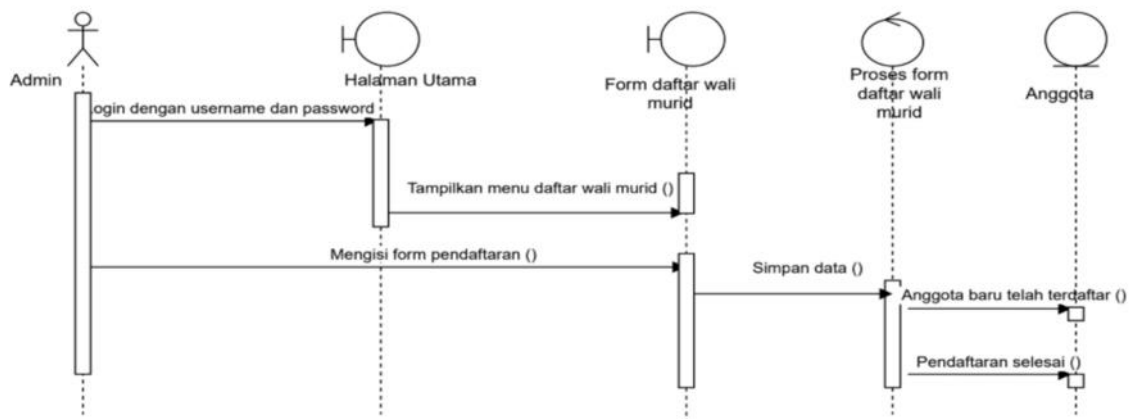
Admin

Halaman Utama

Form daftar wali murid

Proses form daftar wali murid

Anggota

login dengan username dan password

Tampilkan menu daftar wali murid ()

Mengisi form pendaftaran ()

Simpan data ()

Anggota baru telah terdaftar ()

Pendaftaran selesai ()